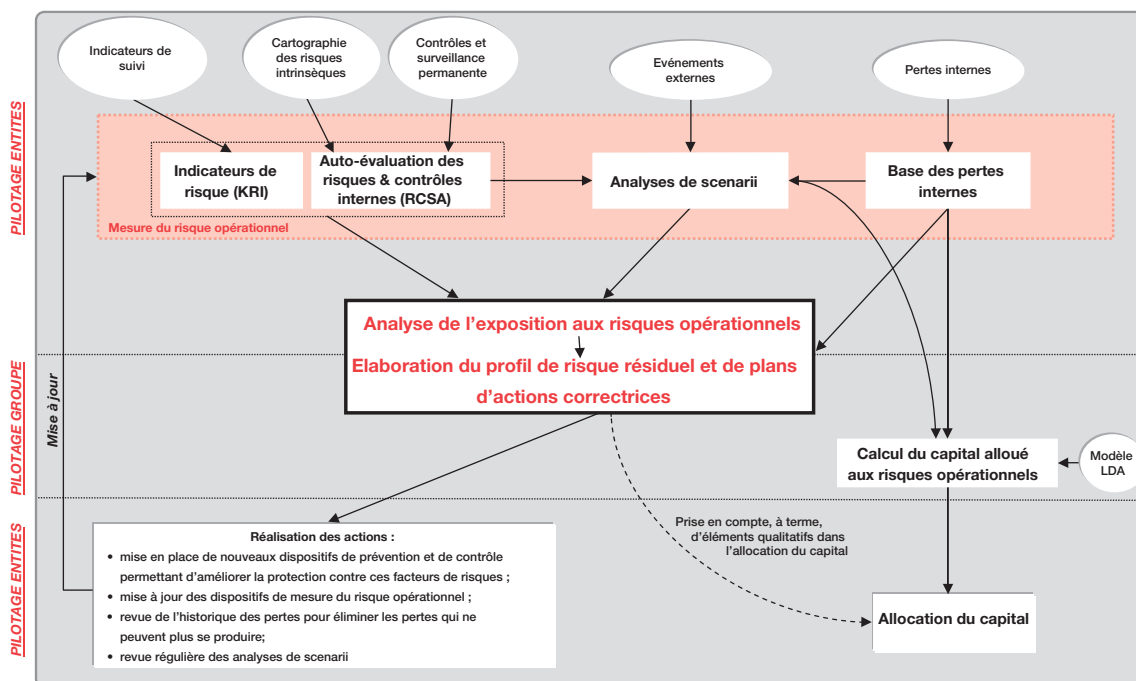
PILOTAGE ENTITES

Indicateurs de suivi

Cartographie des risques intrinsèques

Contrôles et surveillance permanente

Evénements externes

Pertes internes

Indicateurs de risque (KRI)

Auto-évaluation des risques & contrôles internes (RCSA)

Analyses de scenarii

Base des pertes internes

Mesure du risque opérationnel

PILOTAGE GROUPE

Mise à jour

Analyse de l'exposition aux risques opérationnels

Elaboration du profil de risque résiduel et de plans d'actions correctrices

Calcul du capital alloué aux risques opérationnels

Modèle LDA

PILOTAGE ENTITES

Réalisation des actions :
• mise en place de nouveaux dispositifs de prévention et de contrôle permettant d'améliorer la protection contre ces facteurs de risques ;
• mise à jour des dispositifs de mesure du risque opérationnel ;
• revue de l'historique des pertes pour éliminer les pertes qui ne peuvent plus se produire;
• revue régulière des analyses de scenarii

Prise en compte, à terme, d'éléments qualitatifs dans l'allocation du capital

Allocation du capital